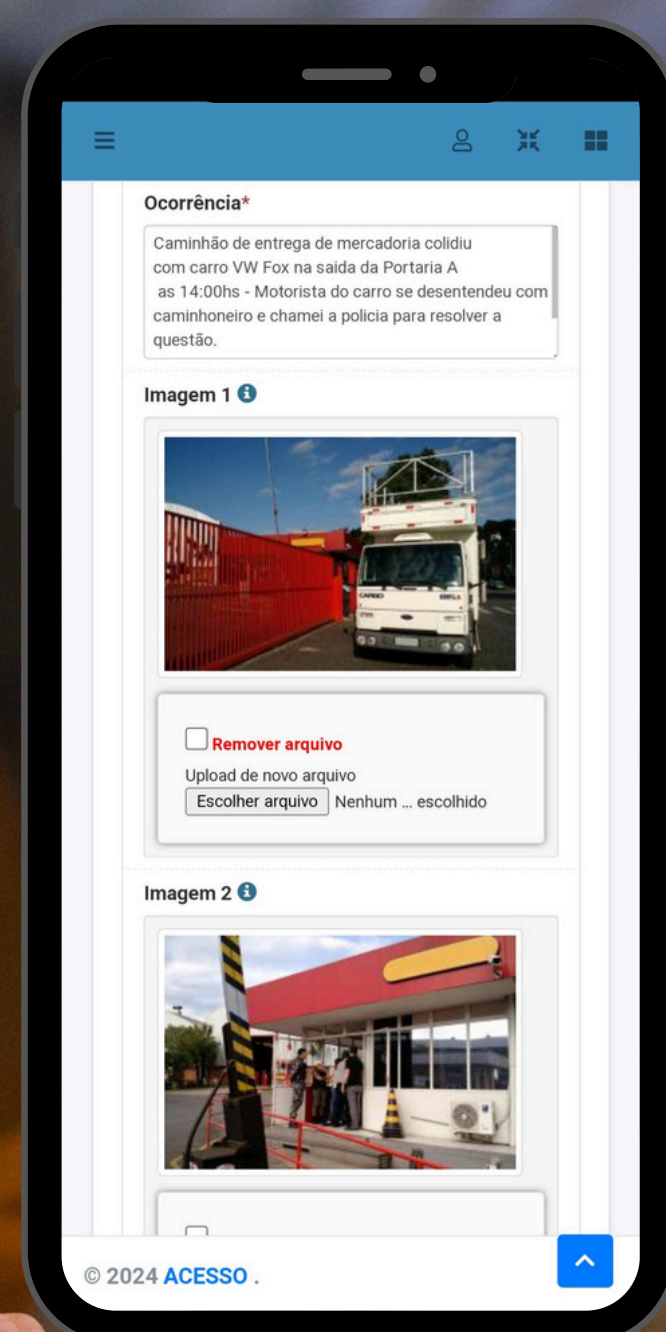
Ocorrência*

Caminhão de entrega de mercadoria colidiu com carro VW Fox na saida da Portaria A as 14:00hs - Motorista do carro se desentendeu com caminhoneiro e chamei a policia para resolver a questão.

Imagem 1

Remover arquivo

Upload de novo arquivo

Escolher arquivo Nenhum ... escolhido

Imagem 2

© 2024 ACESSO .